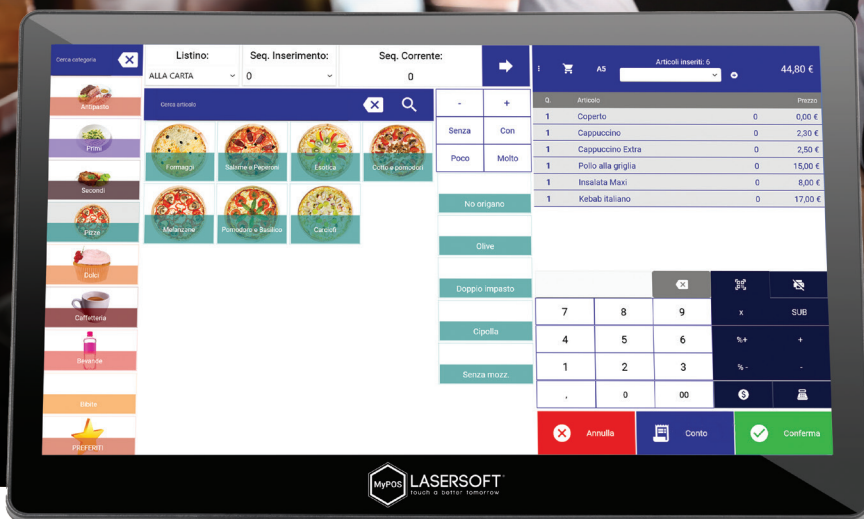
Cerca categoria

Antipasto
Primi
Secondi
Pizze
Dolci
Caffetteria
Bevande
Bibite
PREFERITI

Listino:
ALLA CARTA

Seq. Inserimento:
0

Seq. Corrente:
0

Cerca articolo

Formaggi
Salame e Peperoni
Esotica
Cotto e pomodori
Melanzane
Pomodoro e Basilico
Carciofi

-
+
Senza
Con
Poco
Molto

No origano
Olive
Doppio impasto
Cipolla
Senza mozz.

A5
Articoli inseriti: 6
44,80 €

| Q. | Articolo | | Prezzo |
|---|---|---|---|
| 1 | Coperto | 0 | 0,00 € |
| 1 | Cappuccino | 0 | 2,30 € |
| 1 | Cappuccino Extra | 0 | 2,50 € |
| 1 | Pollo alla griglia | 0 | 15,00 € |
| 1 | Insalata Maxi | 0 | 8,00 € |
| 1 | Kebab italiano | 0 | 17,00 € |

7
8
9
x
SUB
4
5
6
%+
+
1
2
3
%-
-
,
0
00

Annulla
Conto
Conferma

MyPOS
LASERSOFT
touch a better tomorrow